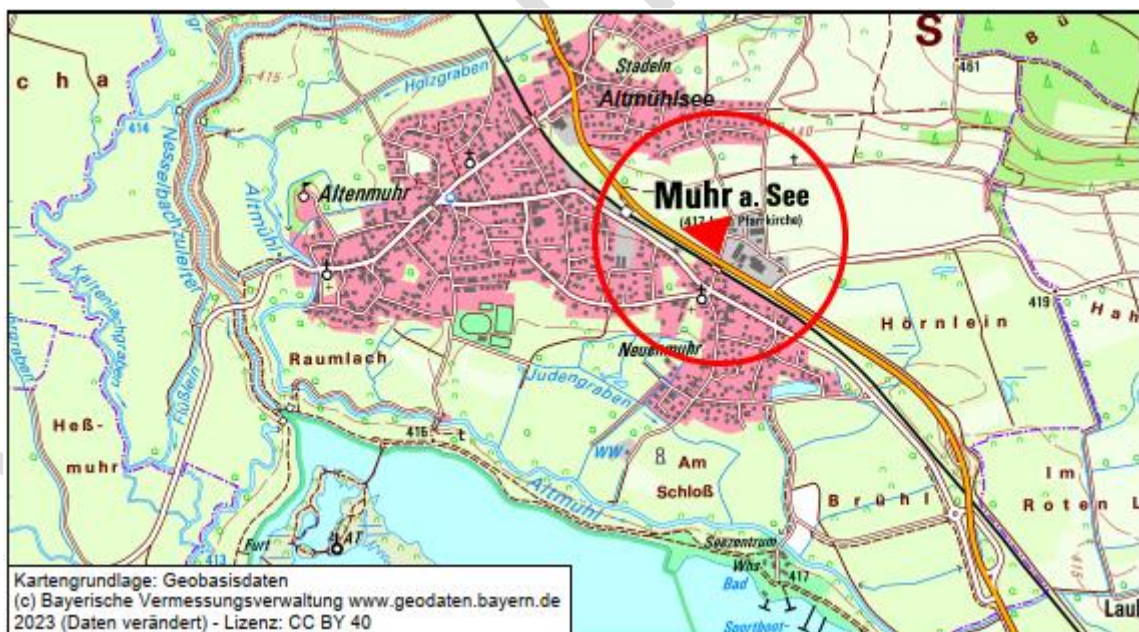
S
B
c h a
415
Holzgraben
Stadeln
Altmühlsee
461
414
Nesselbach-Zuleiter
Altenmuhr
Altmühl
Muhr a. See
(417 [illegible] Pfarrkirche)
Kaltenbachgraben
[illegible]graben
419
Hörnlein
Hah
Raumlach
Neuenmuhr
Judengraben
Heß-
muhr
Fußlein
415
WW
Am
Schloß
Altmühl
Brühl
Im
Roten L
Seezentrum
Wbs
417
Bad
Furt
AT
413
Sportboot-
Laub
Kartengrundlage: Geobasisdaten
(c) Bayerische Vermessungsverwaltung www.geodaten.bayern.de
2023 (Daten verändert) - Lizenz: CC BY 40